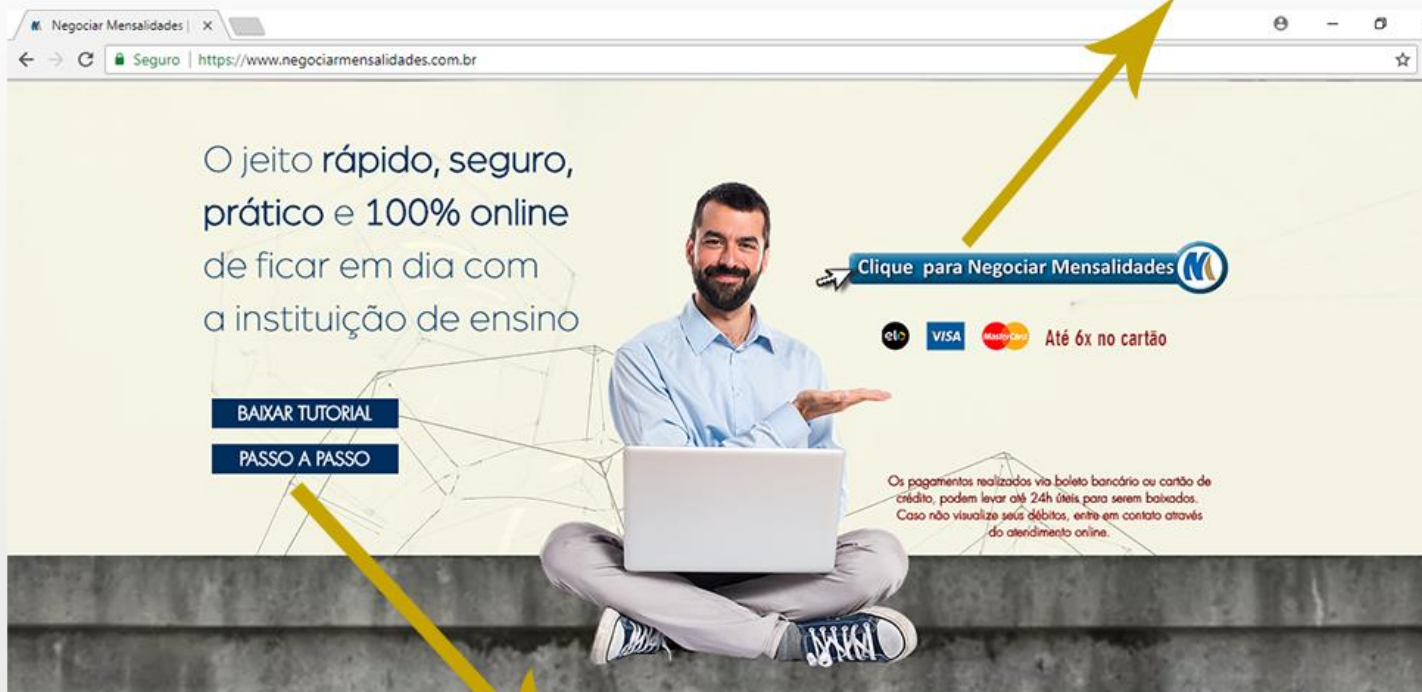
Negociar Mensalidades | ×

Seguro | https://www.negociarmensalidades.com.br

O jeito rápido, seguro, prático e 100% online de ficar em dia com a instituição de ensino

BAIXAR TUTORIAL

PASSO A PASSO

Clique para Negociar Mensalidades

elo VISA MasterCard Até 6x no cartão

Os pagamentos realizados via boleto bancário ou cartão de crédito, podem levar até 24h úteis para serem baixados. Caso não visualize seus débitos, entre em contato através do atendimento online.